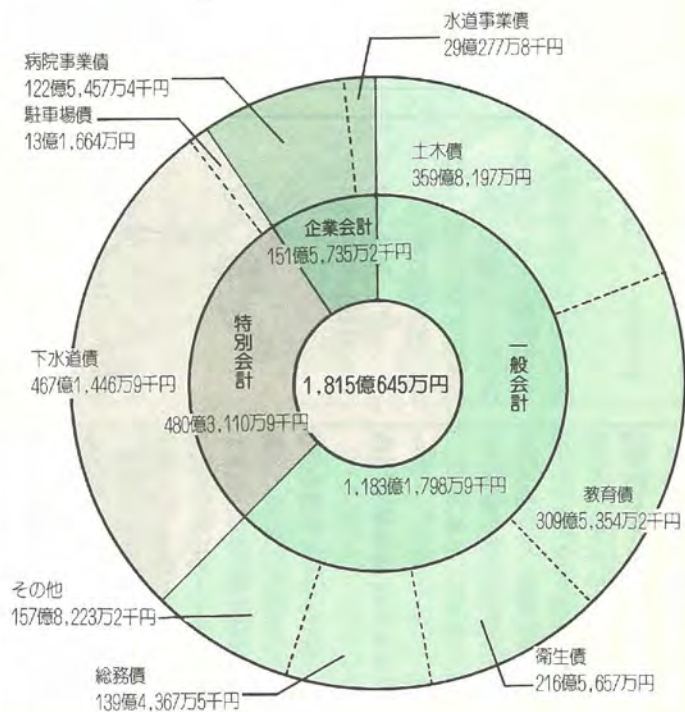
水道事業債
29億277万8千円

病院事業債
122億5,457万4千円

駐車場債
13億1,664万円

土木債
359億8,197万円

企業会計
151億5,735万2千円

特別会計

下水道債
467億1,446万9千円

1,815億645万円

一般会計

480億3,110万9千円

1,183億1,798万9千円

教育債
309億5,354万2千円

その他
157億8,223万2千円

衛生債
216億5,657万円

総務債
139億4,367万5千円